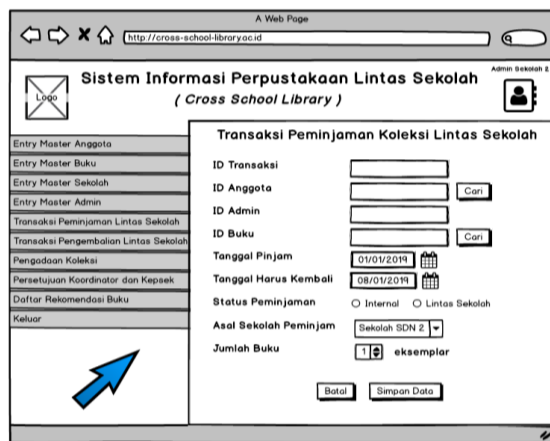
A Web Page

http://cross-school-library.ac.id

Logo

Sistem Informasi Perpustakaan Lintas Sekolah
( Cross School Library )

Admin Sekolah 2

Entry Master Anggota
Entry Master Buku
Entry Master Sekolah
Entry Master Admin
Transaksi Peminjaman Lintas Sekolah
Transaksi Pengembalian Lintas Sekolah
Pengadaan Koleksi
Persetujuan Koordinator dan Kepsek
Daftar Rekomendasi Buku
Keluar

Transaksi Peminjaman Koleksi Lintas Sekolah

ID Transaksi
ID Anggota [Cari]
ID Admin
ID Buku [Cari]
Tanggal Pinjam 01/01/2019
Tanggal Harus Kembali 08/01/2019
Status Peminjaman ○ Internal ○ Lintas Sekolah
Asal Sekolah Peminjam Sekolah SDN 2
Jumlah Buku 1 eksemplar

Batal Simpan Data